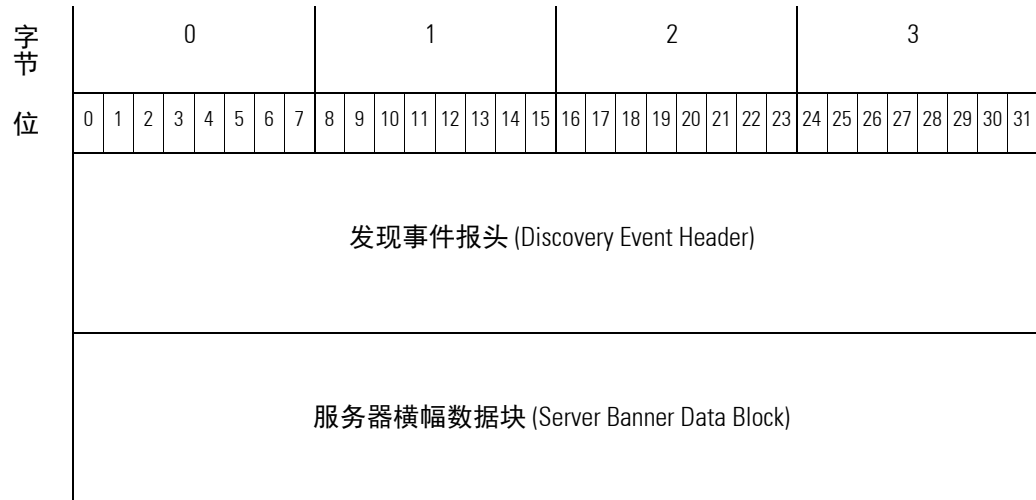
| 字节 | 0 | 1 | 2 | 3 |
|---|---|---|---|---|
| 位 | 0 1 2 3 4 5 6 7 | 8 9 10 11 12 13 14 15 | 16 17 18 19 20 21 22 23 | 24 25 26 27 28 29 30 31 |

发现事件报头 (Discovery Event Header)

服务器横幅数据块 (Server Banner Data Block)